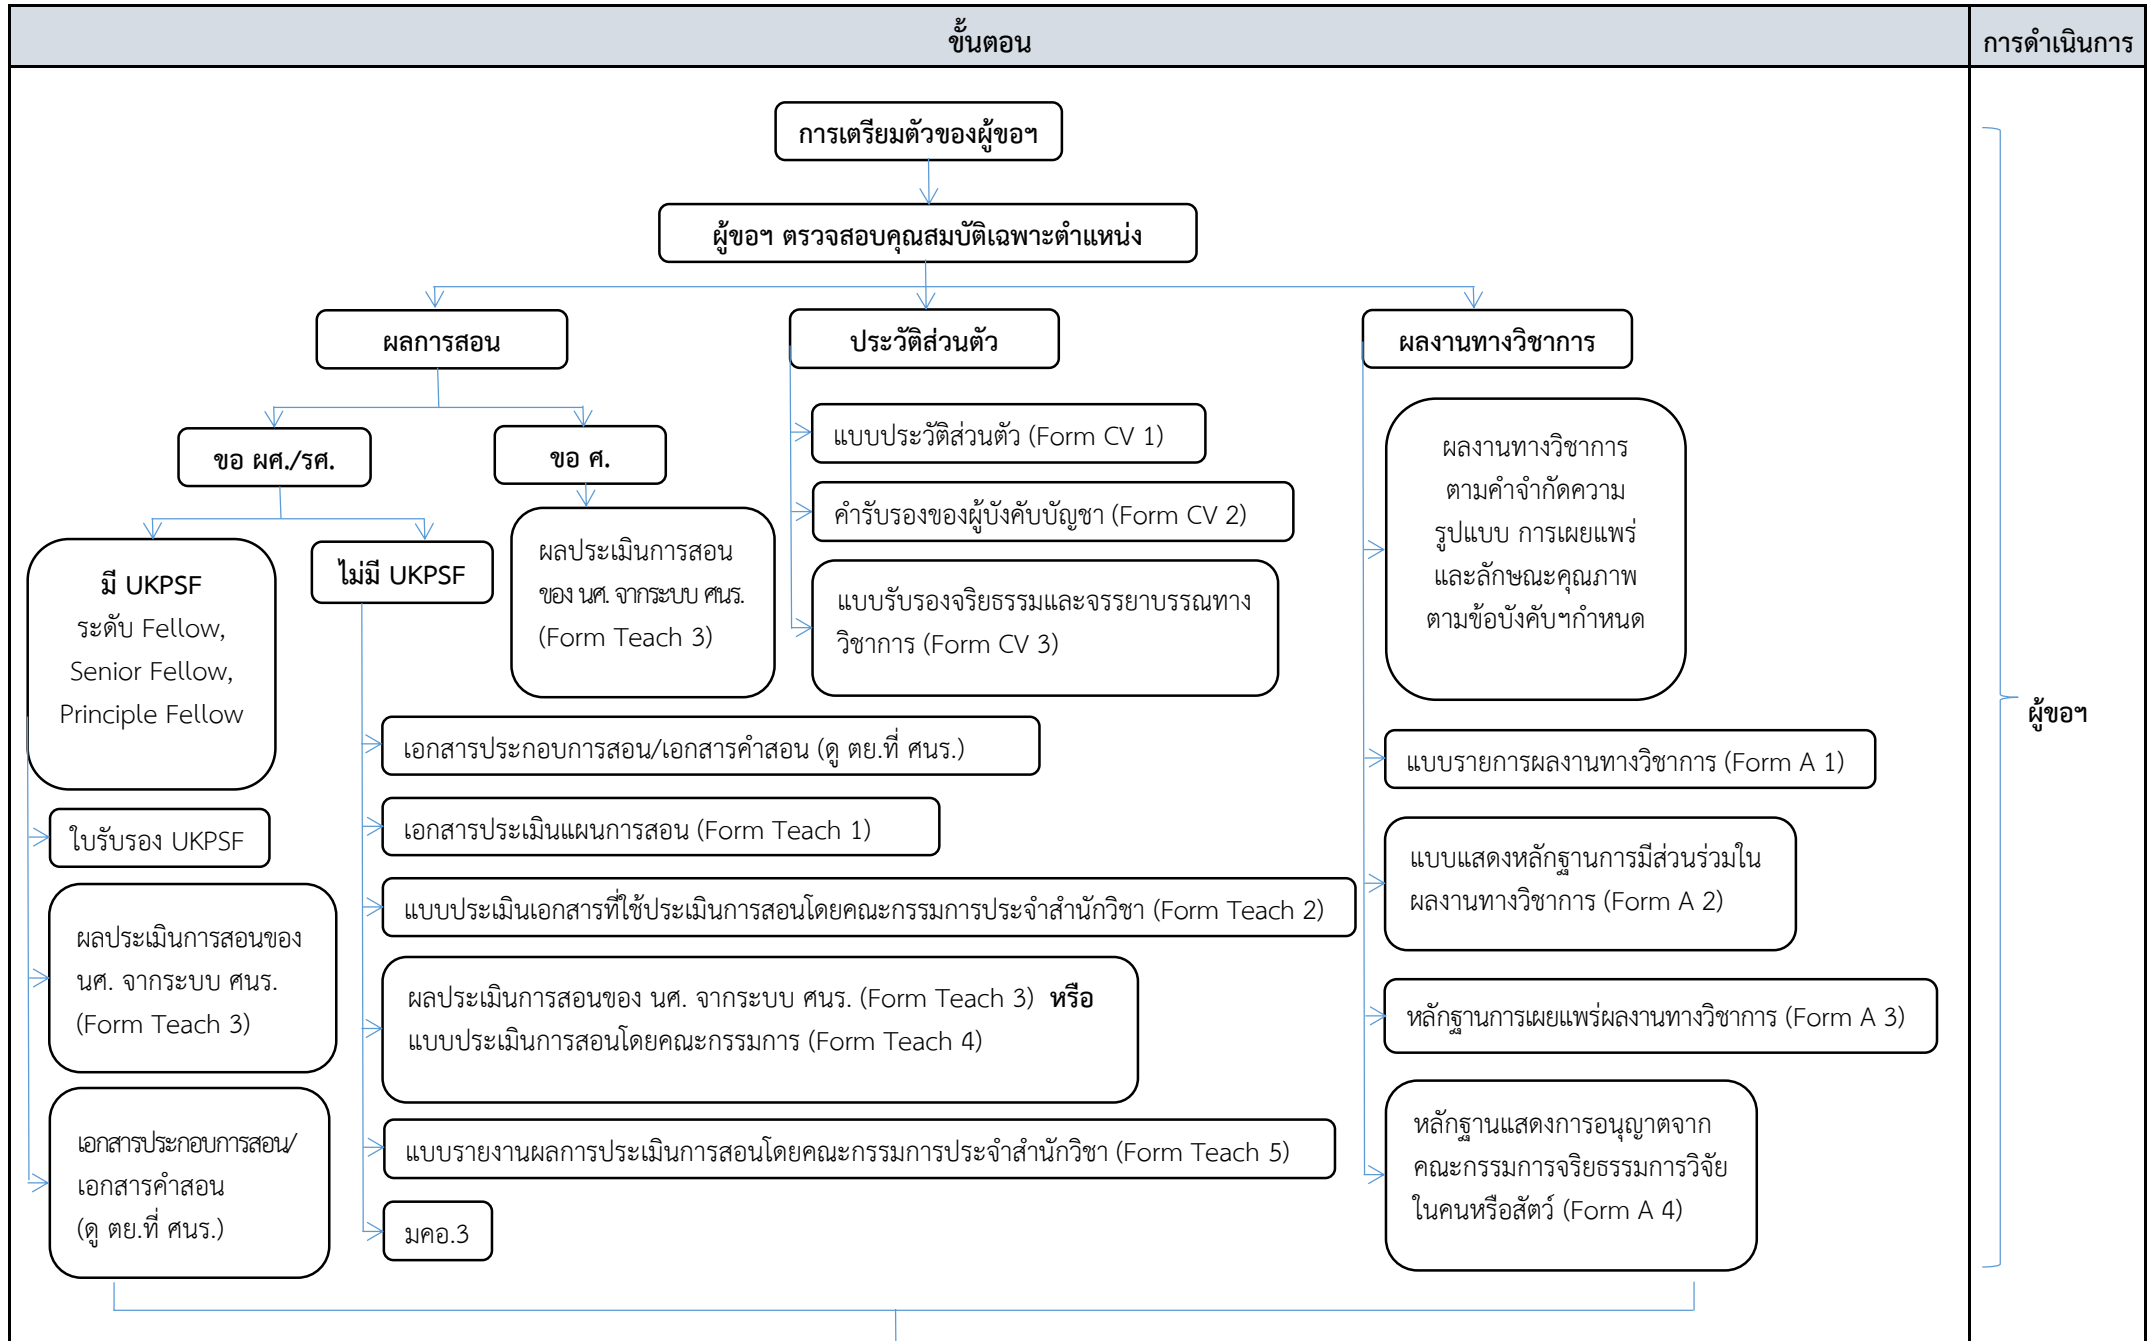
| ขั้นตอน | การดำเนินการ |
|---|---|

การเตรียมตัวของผู้ขอฯ

ผู้ขอฯ ตรวจสอบคุณสมบัติเฉพาะตำแหน่ง

ผลการสอน

ขอ ผศ./รศ.

มี UKPSF ระดับ Fellow, Senior Fellow, Principle Fellow

ใบรับรอง UKPSF

ผลประเมินการสอนของ นศ. จากระบบ ศนร. (Form Teach 3)

เอกสารประกอบการสอน/ เอกสารคำสอน (ดู ตย.ที่ ศนร.)

ไม่มี UKPSF

เอกสารประกอบการสอน/เอกสารคำสอน (ดู ตย.ที่ ศนร.)

เอกสารประเมินแผนการสอน (Form Teach 1)

แบบประเมินเอกสารที่ใช้ประเมินการสอนโดยคณะกรรมการประจำสำนักวิชา (Form Teach 2)

ผลประเมินการสอนของ นศ. จากระบบ ศนร. (Form Teach 3) **หรือ** แบบประเมินการสอนโดยคณะกรรมการ (Form Teach 4)

แบบรายงานผลการประเมินการสอนโดยคณะกรรมการประจำสำนักวิชา (Form Teach 5)

มคอ.3

ขอ ศ.

ผลประเมินการสอนของ นศ. จากระบบ ศนร. (Form Teach 3)

ประวัติส่วนตัว

แบบประวัติส่วนตัว (Form CV 1)

คำรับรองของผู้บังคับบัญชา (Form CV 2)

แบบรับรองจริยธรรมและจรรยาบรรณทางวิชาการ (Form CV 3)

ผลงานทางวิชาการ

ผลงานทางวิชาการ ตามคำจำกัดความ รูปแบบ การเผยแพร่ และลักษณะคุณภาพ ตามข้อบังคับฯกำหนด

แบบรายการผลงานทางวิชาการ (Form A 1)

แบบแสดงหลักฐานการมีส่วนร่วมในผลงานทางวิชาการ (Form A 2)

หลักฐานการเผยแพร่ผลงานทางวิชาการ (Form A 3)

หลักฐานแสดงการอนุญาตจากคณะกรรมการจริยธรรมการวิจัยในคนหรือสัตว์ (Form A 4)

ผู้ขอฯ